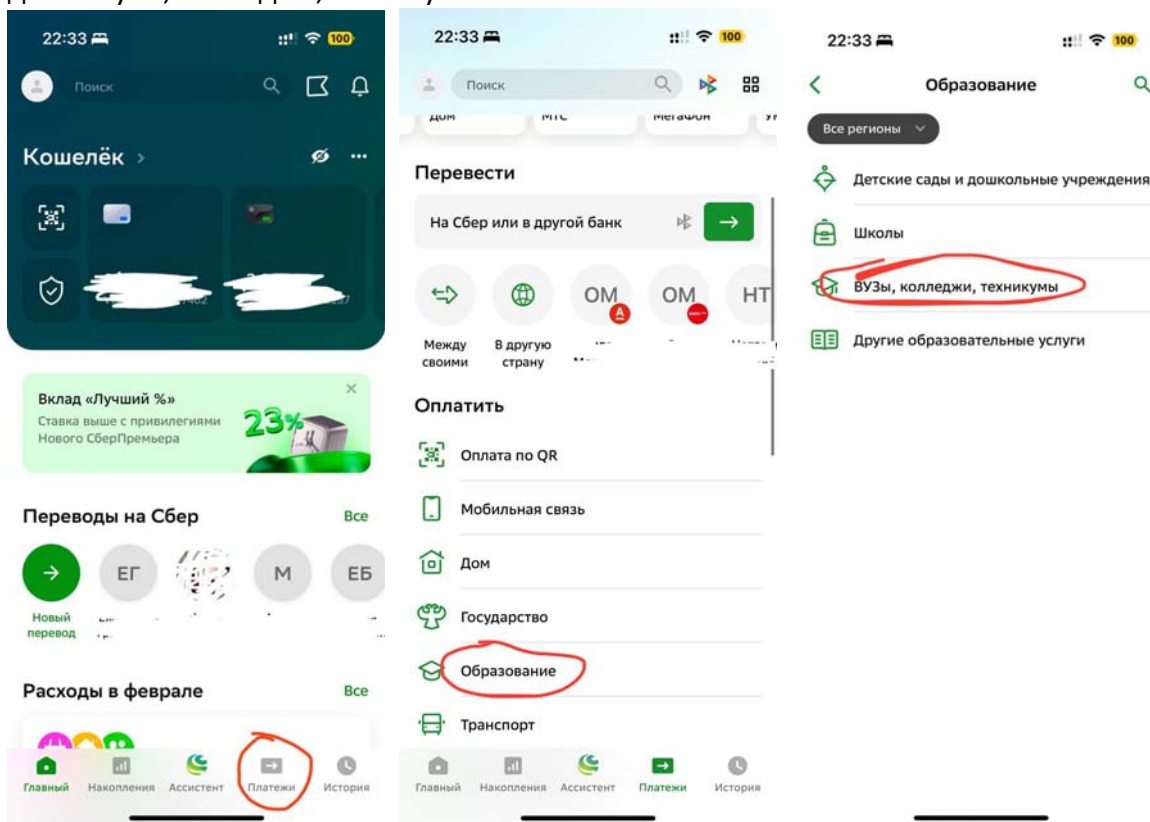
22:33 100

Поиск

Кошелёк >

Вклад «Лучший %»
Ставка выше с привилегиями Нового СберПремьера
23%

Переводы на Сбер
Все
Новый перевод
ЕГ
М
ЕБ

Расходы в феврале
Все

Главный
Накопления
Ассистент
Платежи
История

22:33 100

Поиск

Дом
МТС
Мегафон

Перевести
На Сбер или в другой банк
Между своими
В другую страну
ОМ
ОМ
НТ

Оплатить
Оплата по QR
Мобильная связь
Дом
Государство
Образование
Транспорт

Главный
Накопления
Ассистент
Платежи
История

22:33 100

<
Образование
Все регионы
Детские сады и дошкольные учреждения
Школы
ВУЗы, колледжи, техникумы
Другие образовательные услуги